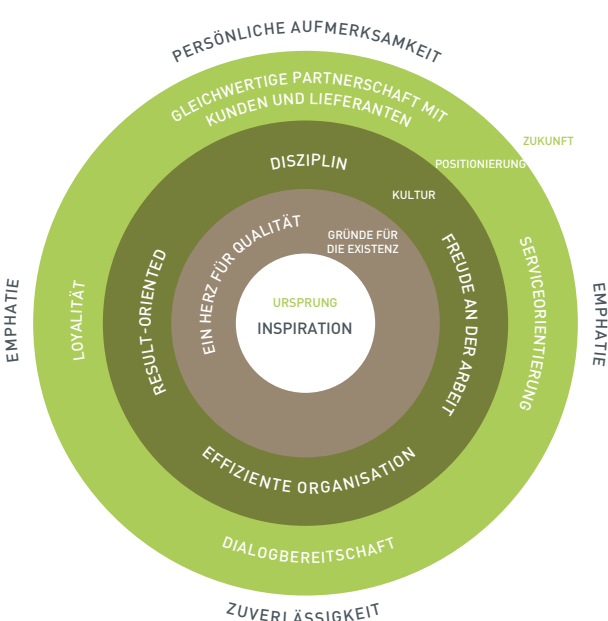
PERSÖNLICHE AUFMERKSAMKEIT

GLEICHWERTIGE PARTNERSCHAFT MIT KUNDEN UND LIEFERANTEN

ZUKUNFT

POSITIONIERUNG

DISZIPLIN

KULTUR

GRÜNDE FÜR DIE EXISTENZ

EIN HERZ FÜR QUALITÄT

URSPRUNG

INSPIRATION

EMPHATIE

LOYALITÄT

RESULT-ORIENTED

FREUDE AN DER ARBEIT

SERVICEORIENTIERUNG

EMPHATIE

EFFIZIENTE ORGANISATION

DIALOGBEREITSCHAFT

ZUVERLÄSSIGKEIT